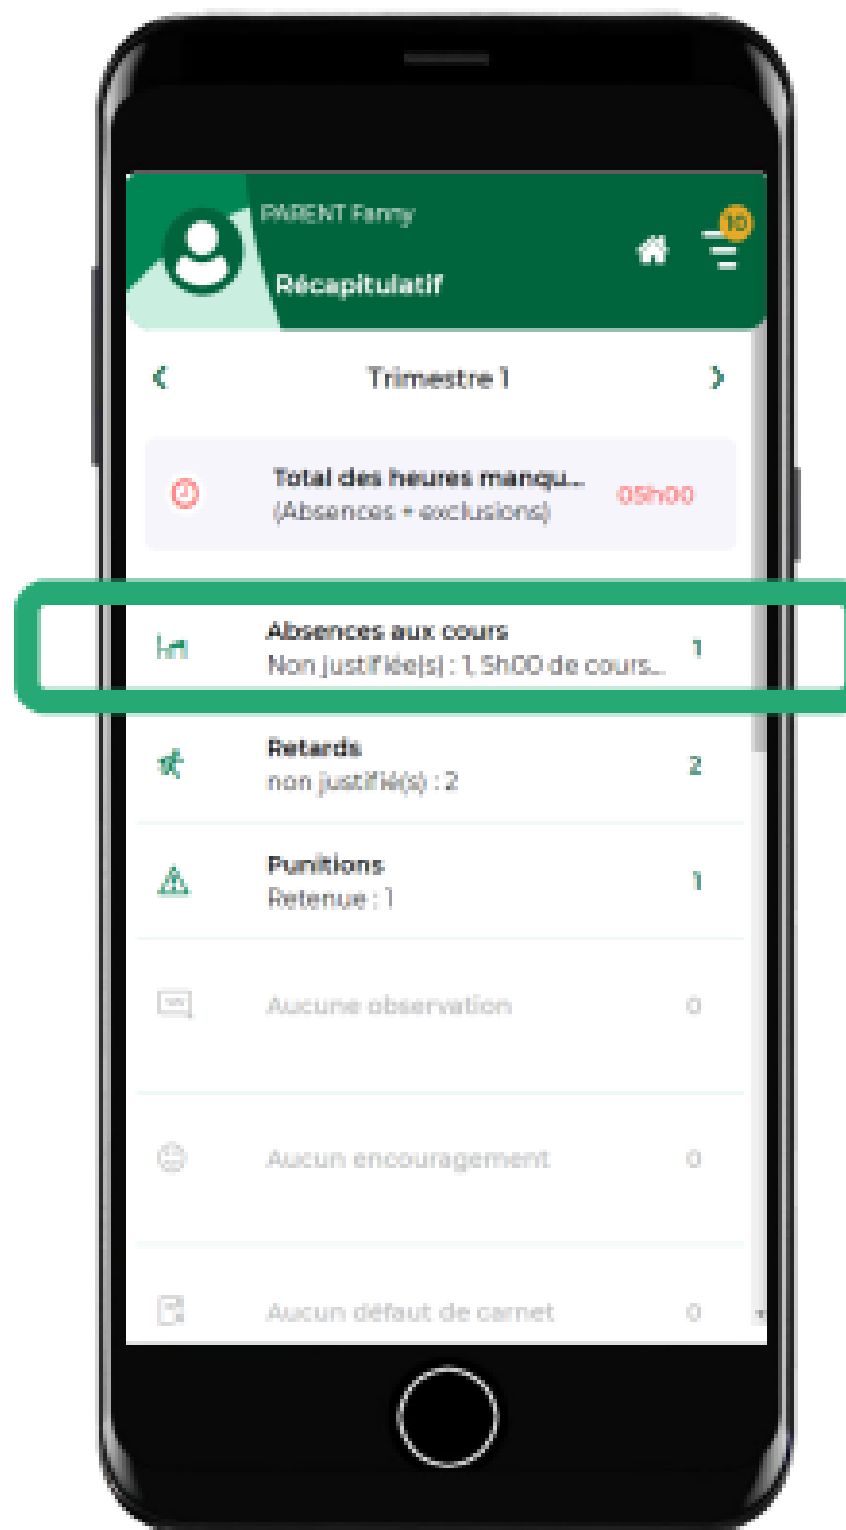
PARENT Fanny
Récapitulatif
10

Trimestre 1

Total des heures manqu...
(Absences + exclusions)
05h00

Absences aux cours
Non justifiée(s) : 1, 5h00 de cours...
1

Retards
non justifié(s) : 2
2

Punitions
Retenue : 1
1

Aucune observation
0

Aucun encouragement
0

Aucun défaut de carnet
0